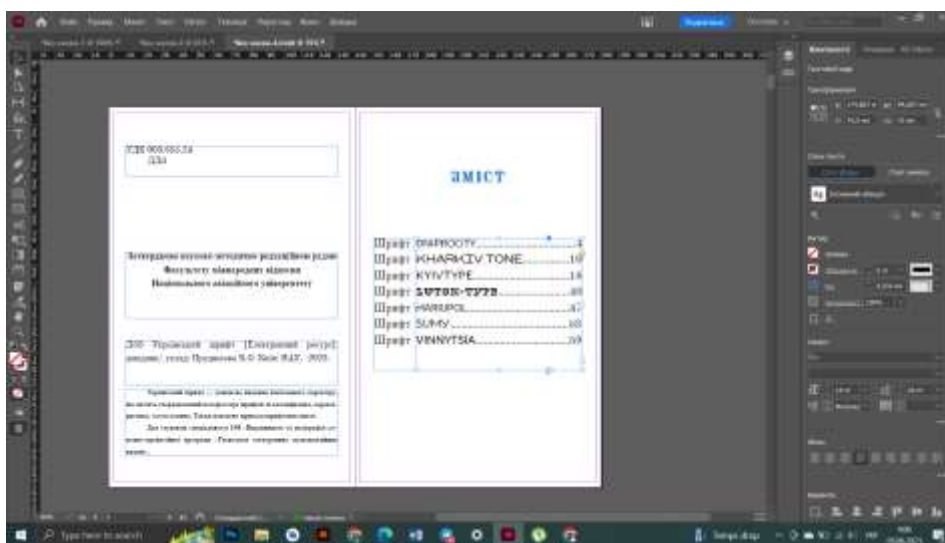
УДК 000.000.24
ДЗЗ

ЗМІСТ

Шрифт DNIPROCITY..........4
Шрифт KHARKIV TONE..........10
Шрифт KYIVTYPE..........18
Шрифт LUTSK-TYPE..........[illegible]
Шрифт MARIUPOL..........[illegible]
Шрифт SUMY..........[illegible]
Шрифт VINNYTSIA..........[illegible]

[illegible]

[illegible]

Type here to search